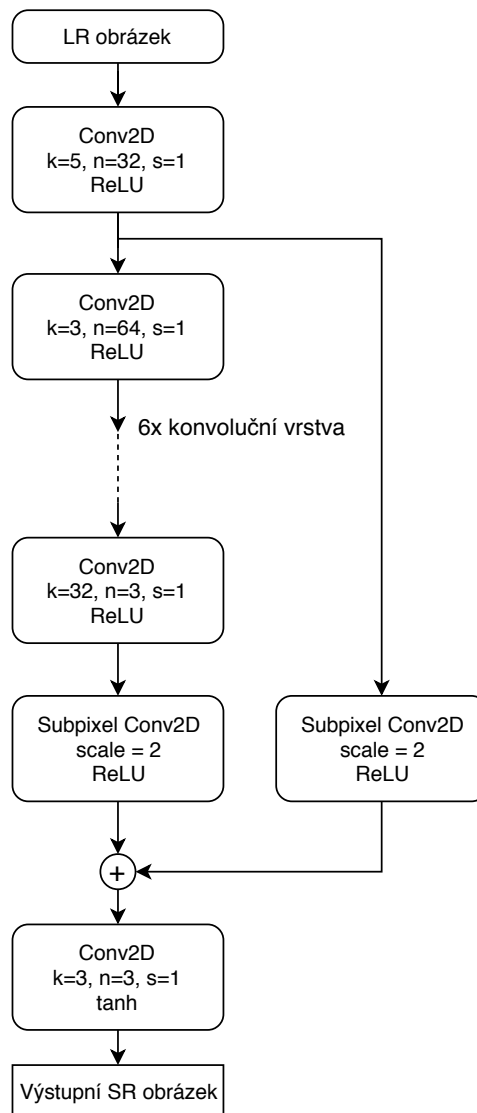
LR obrázek

Conv2D
k=5, n=32, s=1
ReLU

Conv2D
k=3, n=64, s=1
ReLU

6x konvoluční vrstva

Conv2D
k=32, n=3, s=1
ReLU

Subpixel Conv2D
scale = 2
ReLU

Subpixel Conv2D
scale = 2
ReLU

+

Conv2D
k=3, n=3, s=1
tanh

Výstupní SR obrázek